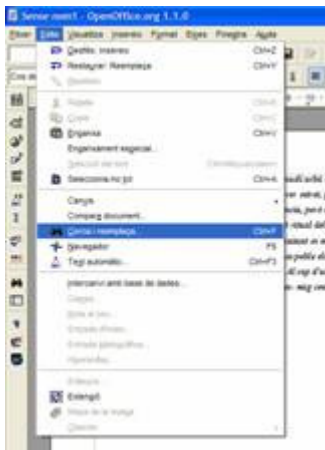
Sense nom1 - OpenOffice.org 1.1.0

Fitxer Edita Visualitza Insereix Format Eines Finestra Ajuda

Desfés: Insereix Ctrl+Z
Restaura: Reemplaça Ctrl+Y
Repeteix

Retalla Ctrl+X
Copia Ctrl+C
Enganxa Ctrl+V
Enganxament especial...
Selecció del text Ctrl+Maj+Inserir
Selecciona-ho tot Ctrl+A

Canvis
Compara document...
Cerca i reemplaça... Ctrl+F
Navegador F5
Text automàtic... Ctrl+F3

Intercanvi amb base de dades...
Camps...
Nota al peu...
Entrada d'índex...
Entrada bibliogràfica...
Hiperenllaç...

Enllaços...
Connector
Mapa de la imatge
Objecte